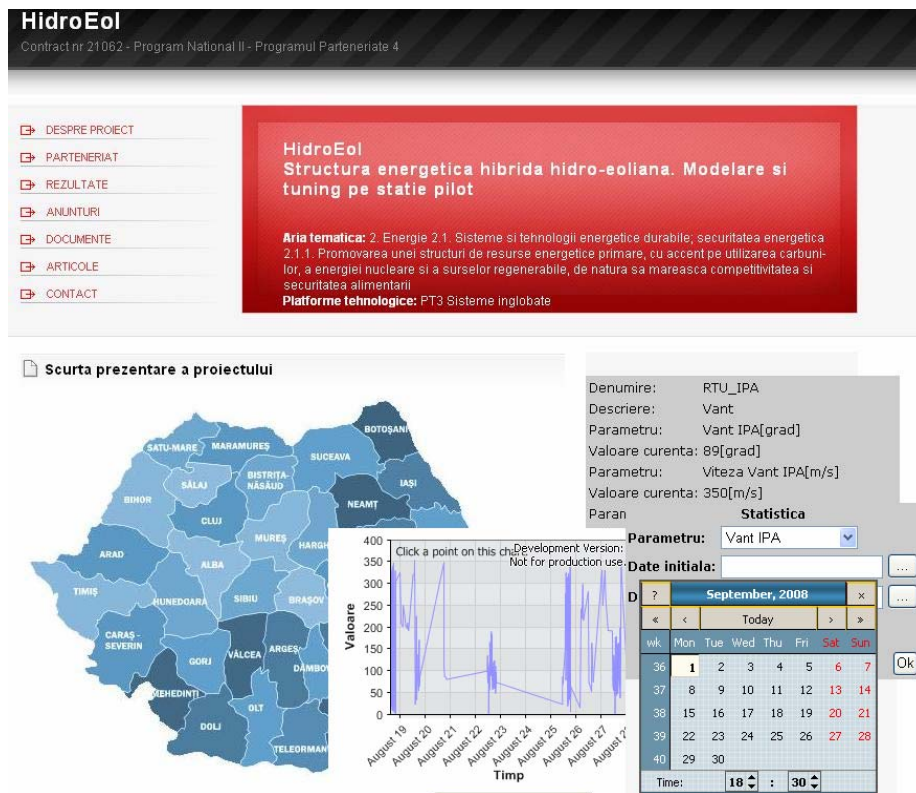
HidroEol

Contract nr 21062 - Program National II - Programul Parteneriate 4

DESPRE PROIECT
PARTENERIAT
REZULTATE
ANUNTURI
DOCUMENTE
ARTICOLE
CONTACT

HidroEol
Structura energetica hibrida hidro-eoliana. Modelare si tuning pe statie pilot

Aria tematica: 2. Energie 2.1. Sisteme si tehnologii energetice durabile; securitatea energetica 2.1.1. Promovarea unei structuri de resurse energetice primare, cu accent pe utilizarea carbunilor, a energiei nucleare si a surselor regenerabile, de natura sa mareasca competitivitatea si securitatea alimentarii
Platforme tehnologice: PT3 Sisteme inglobate

Scurta prezentare a proiectului

SATU-MARE MARAMUREŞ BOTOŞANI SĂLAJ BISTRIŢA-NĂSĂUD SUCEAVA IAŞI BIHOR CLUJ NEAMŢ MUREŞ HARGH ARAD ALBA TIMIŞ HUNEDOARA SIBIU BRAŞOV CARAŞ-SEVERIN GORJ VÂLCEA ARGEŞ DÂMBO MEHEDINŢI OLT DOLJ TELEORMAN

Denumire: RTU_IPA
Descriere: Vant
Parametru: Vant IPA[grad]
Valoare curenta: 89[grad]
Parametru: Viteza Vant IPA[m/s]
Valoare curenta: 350[m/s]
Paran

Statistica
Parametru: Vant IPA
Date initiala:
D
Ok

Click a point on this cha
Development Version: Not for production use.
400 350 300 250 200 150 100 50 0
Valoare
August 19 August 20 August 21 August 22 August 23 August 24 August 25 August 26 August 27 August 2
Timp

| ? | September, 2008 | | | | | × |
|---|---|---|---|---|---|---|
| « | ‹ | Today | | | › | » |
| wk | Mon | Tue | Wed | Thu | Fri | Sat | Sun |
| 36 | 1 | 2 | 3 | 4 | 5 | 6 | 7 |
| 37 | 8 | 9 | 10 | 11 | 12 | 13 | 14 |
| 38 | 15 | 16 | 17 | 18 | 19 | 20 | 21 |
| 39 | 22 | 23 | 24 | 25 | 26 | 27 | 28 |
| 40 | 29 | 30 | | | | | |

Time: 18 : 30